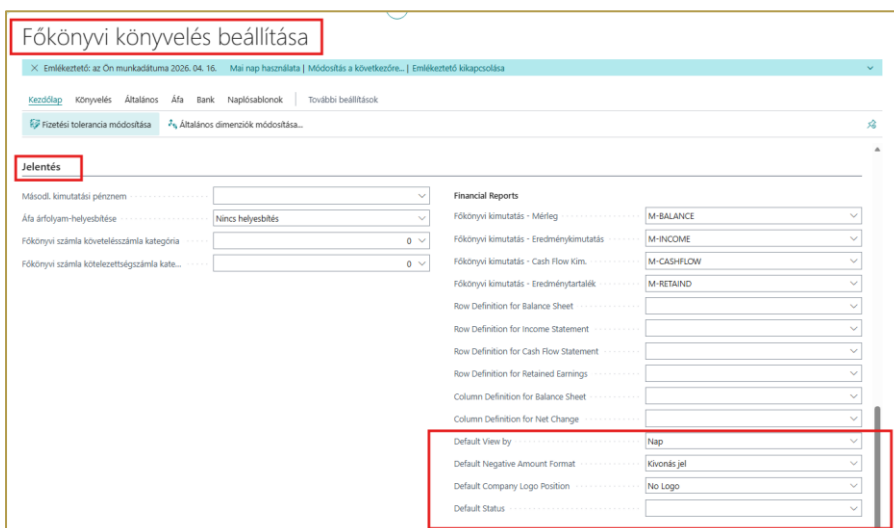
Főkönyvi könyvelés beállítása

× Emlékeztető: az Ön munkadátuma 2026. 04. 16. Mai nap használata | Módosítás a következőre... | Emlékeztető kikapcsolása

Kezdőlap Könyvelés Általános Áfa Bank Naplósablonok | További beállítások

Fizetési tolerancia módosítása Általános dimenziók módosítása...

Jelentés

Másodl. kimutatási pénznem

Áfa árfolyam-helyesbítése Nincs helyesbítés

Főkönyvi számla követelésszámla kategória 0

Főkönyvi számla kötelezettségszámla kate... 0

Financial Reports

Főkönyvi kimutatás - Mérleg M-BALANCE

Főkönyvi kimutatás - Eredménykimutatás M-INCOME

Főkönyvi kimutatás - Cash Flow Kim. M-CASHFLOW

Főkönyvi kimutatás - Eredménytartalék M-RETAIND

Row Definition for Balance Sheet

Row Definition for Income Statement

Row Definition for Cash Flow Statement

Row Definition for Retained Earnings

Column Definition for Balance Sheet

Column Definition for Net Change

Default View by Nap

Default Negative Amount Format Kivonás jel

Default Company Logo Position No Logo

Default Status